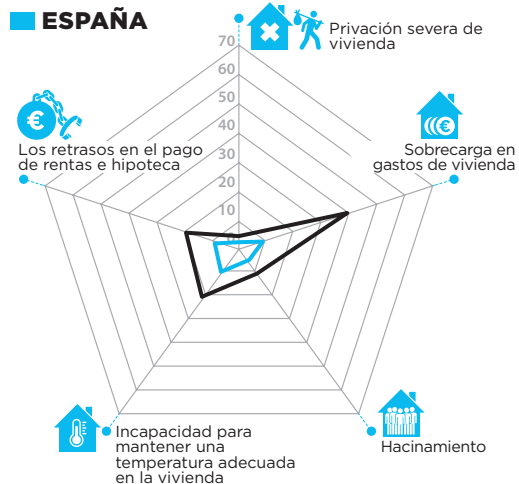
ESPAÑA

Privación severa de vivienda

70
60
50
40
30
20
10
0

Los retrasos en el pago de rentas e hipoteca

Sobrecarga en gastos de vivienda

Incapacidad para mantener una temperatura adecuada en la vivienda

Hacinamiento